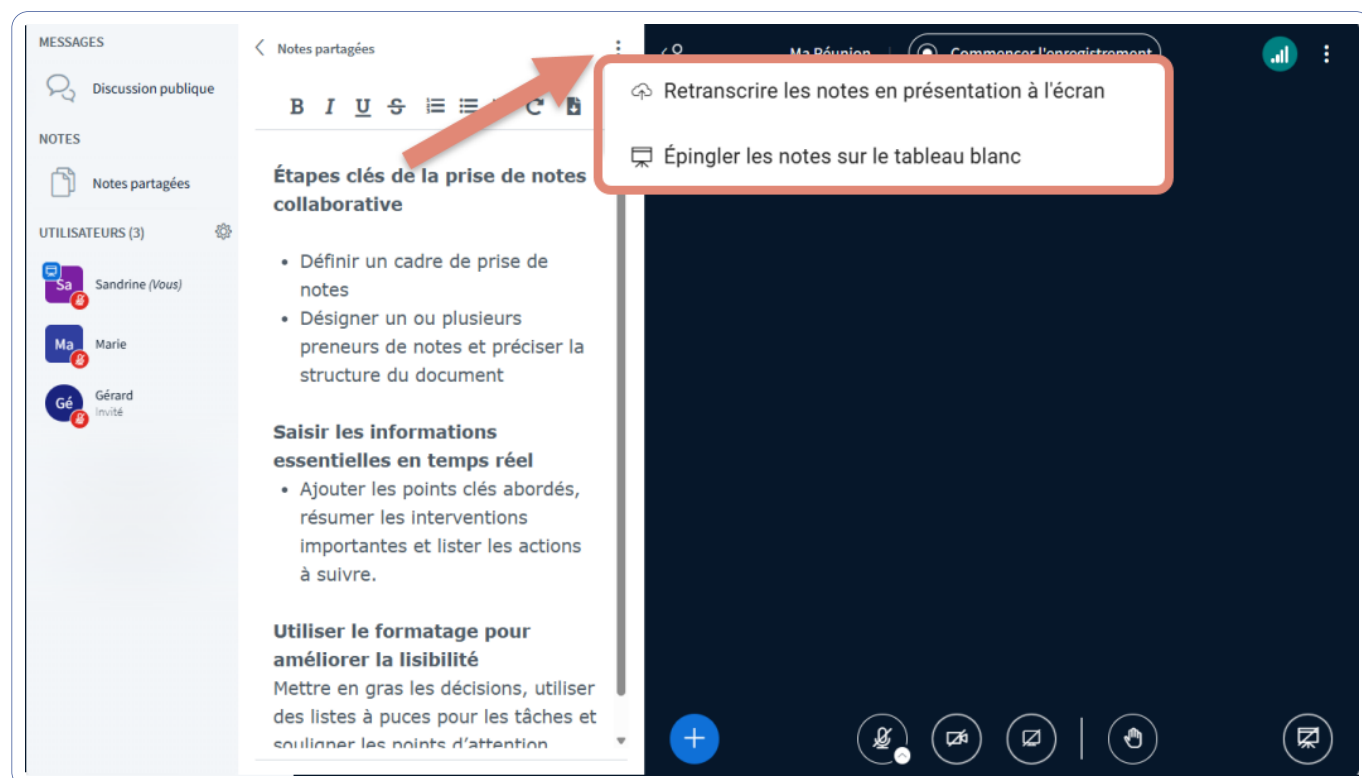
MESSAGES

Discussion publique

NOTES

Notes partagées

UTILISATEURS (3)

Sa Sandrine (Vous)

Ma Marie

Gé Gérard
Invité

Notes partagées

B I U S

**Étapes clés de la prise de notes collaborative**

- Définir un cadre de prise de notes
- Désigner un ou plusieurs preneurs de notes et préciser la structure du document

**Saisir les informations essentielles en temps réel**

- Ajouter les points clés abordés, résumer les interventions importantes et lister les actions à suivre.

**Utiliser le formatage pour améliorer la lisibilité**

Mettre en gras les décisions, utiliser des listes à puces pour les tâches et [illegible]

Ma Réunion

Commencer l'enregistrement

Retranscrire les notes en présentation à l'écran

Épingler les notes sur le tableau blanc